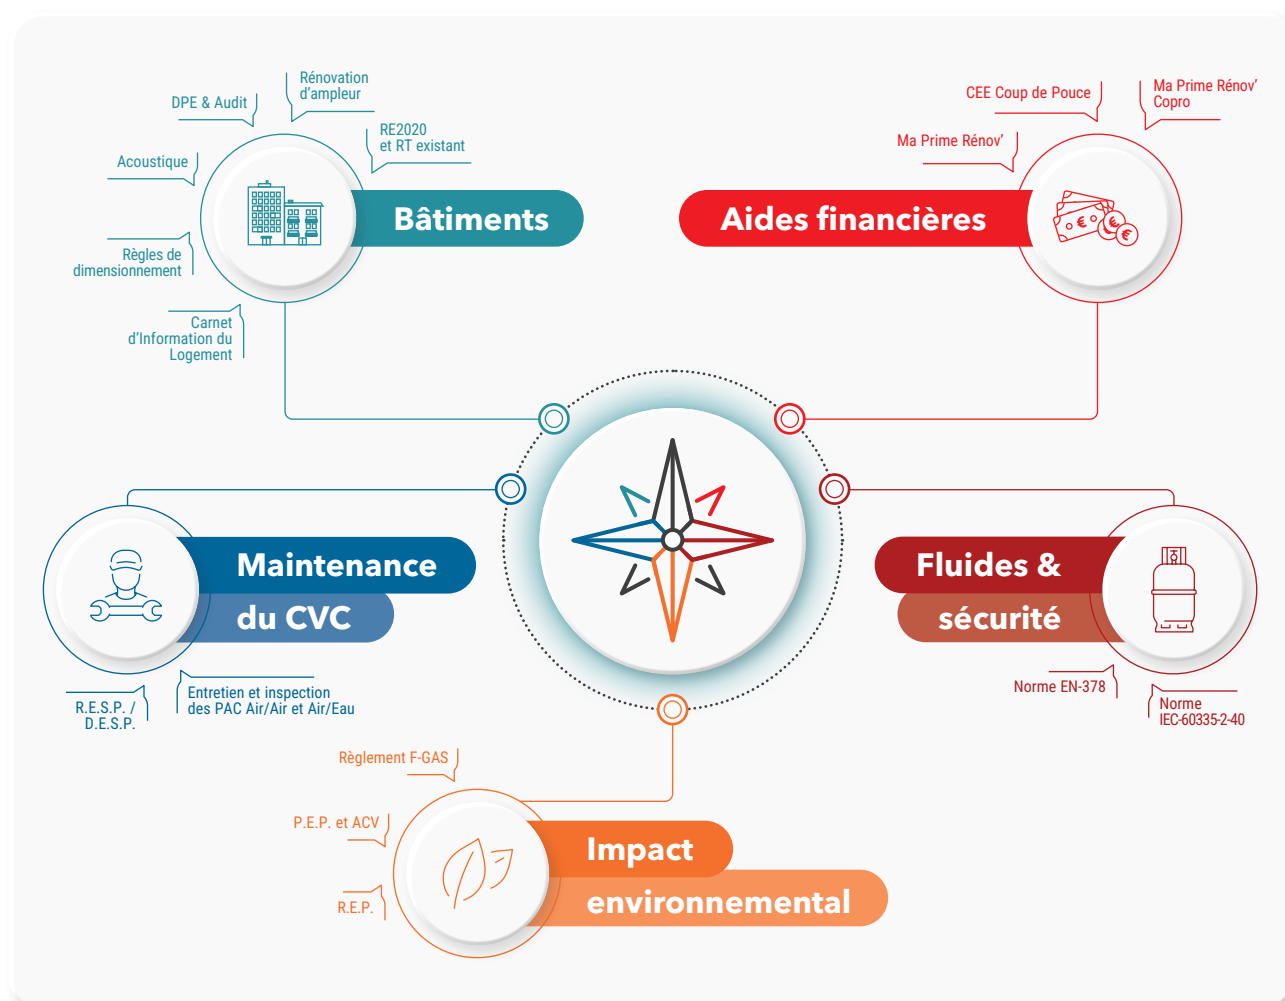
Rénovation d’ampleur

DPE & Audit

RE2020 et RT existant

Acoustique

Bâtiments

Règles de dimensionnement

Carnet d’Information du Logement

CEE Coup de Pouce

Ma Prime Rénov’ Copro

Ma Prime Rénov’

Aides financières

Maintenance du CVC

Fluides & sécurité

R.E.S.P. / D.E.S.P.

Entretien et inspection des PAC Air/Air et Air/Eau

Norme EN-378

Norme IEC-60335-2-40

Règlement F-GAS

P.E.P. et ACV

Impact environnemental

R.E.P.